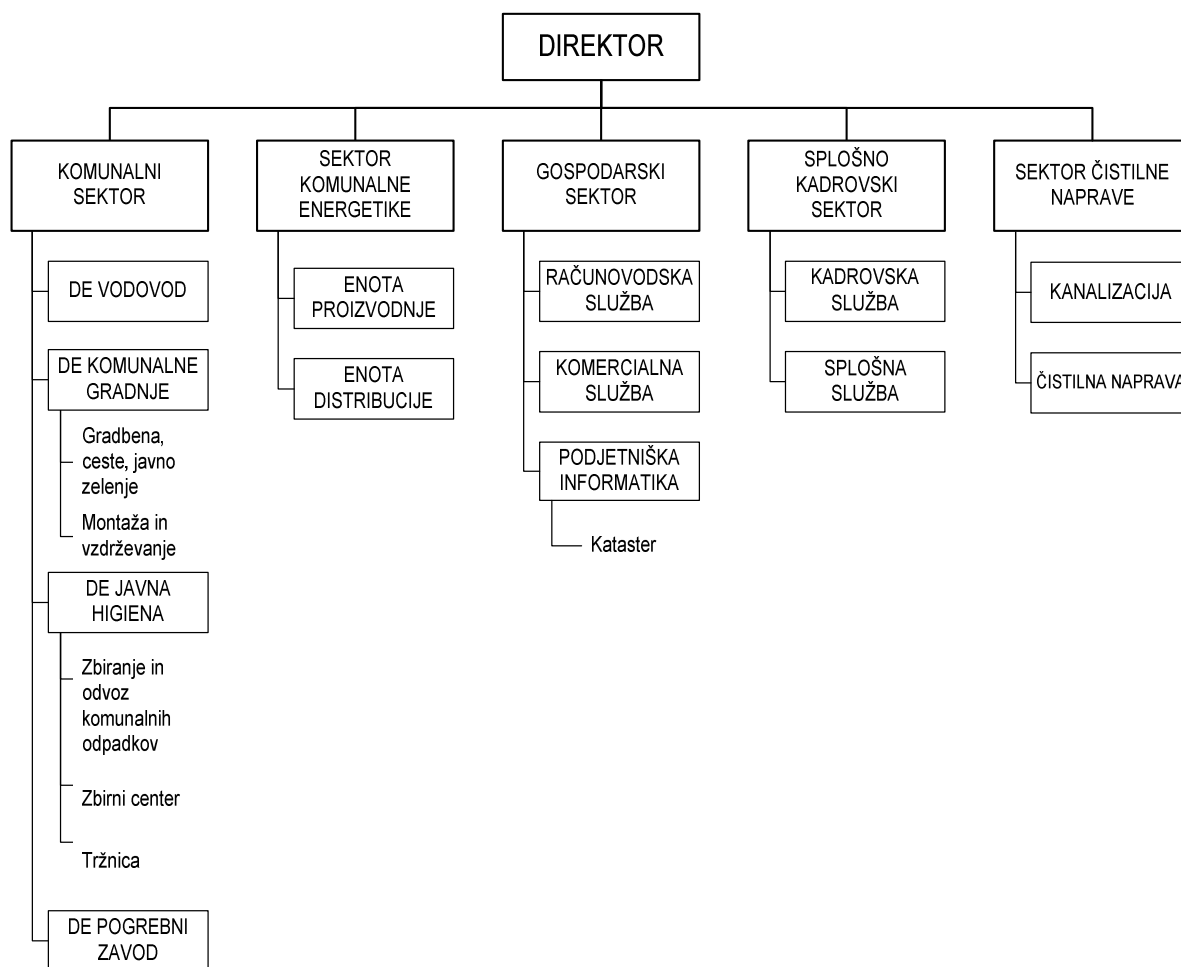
DIREKTOR

KOMUNALNI SEKTOR

DE VODOVOD

DE KOMUNALNE GRADNJE

Gradbena, ceste, javno zelenje

Montaža in vzdrževanje

DE JAVNA HIGIENA

Zbiranje in odvoz komunalnih odpadkov

Zbirni center

Tržnica

DE POGREBNI ZAVOD

SEKTOR KOMUNALNE ENERGETIKE

ENOTA PROIZVODNJE

ENOTA DISTRIBUCIJE

GOSPODARSKI SEKTOR

RAČUNOVODSKA SLUŽBA

KOMERCIALNA SLUŽBA

PODJETNIŠKA INFORMATIKA

Kataster

SPLOŠNO KADROVSKI SEKTOR

KADROVSKA SLUŽBA

SPLOŠNA SLUŽBA

SEKTOR ČISTILNE NAPRAVE

KANALIZACIJA

ČISTILNA NAPRAVA